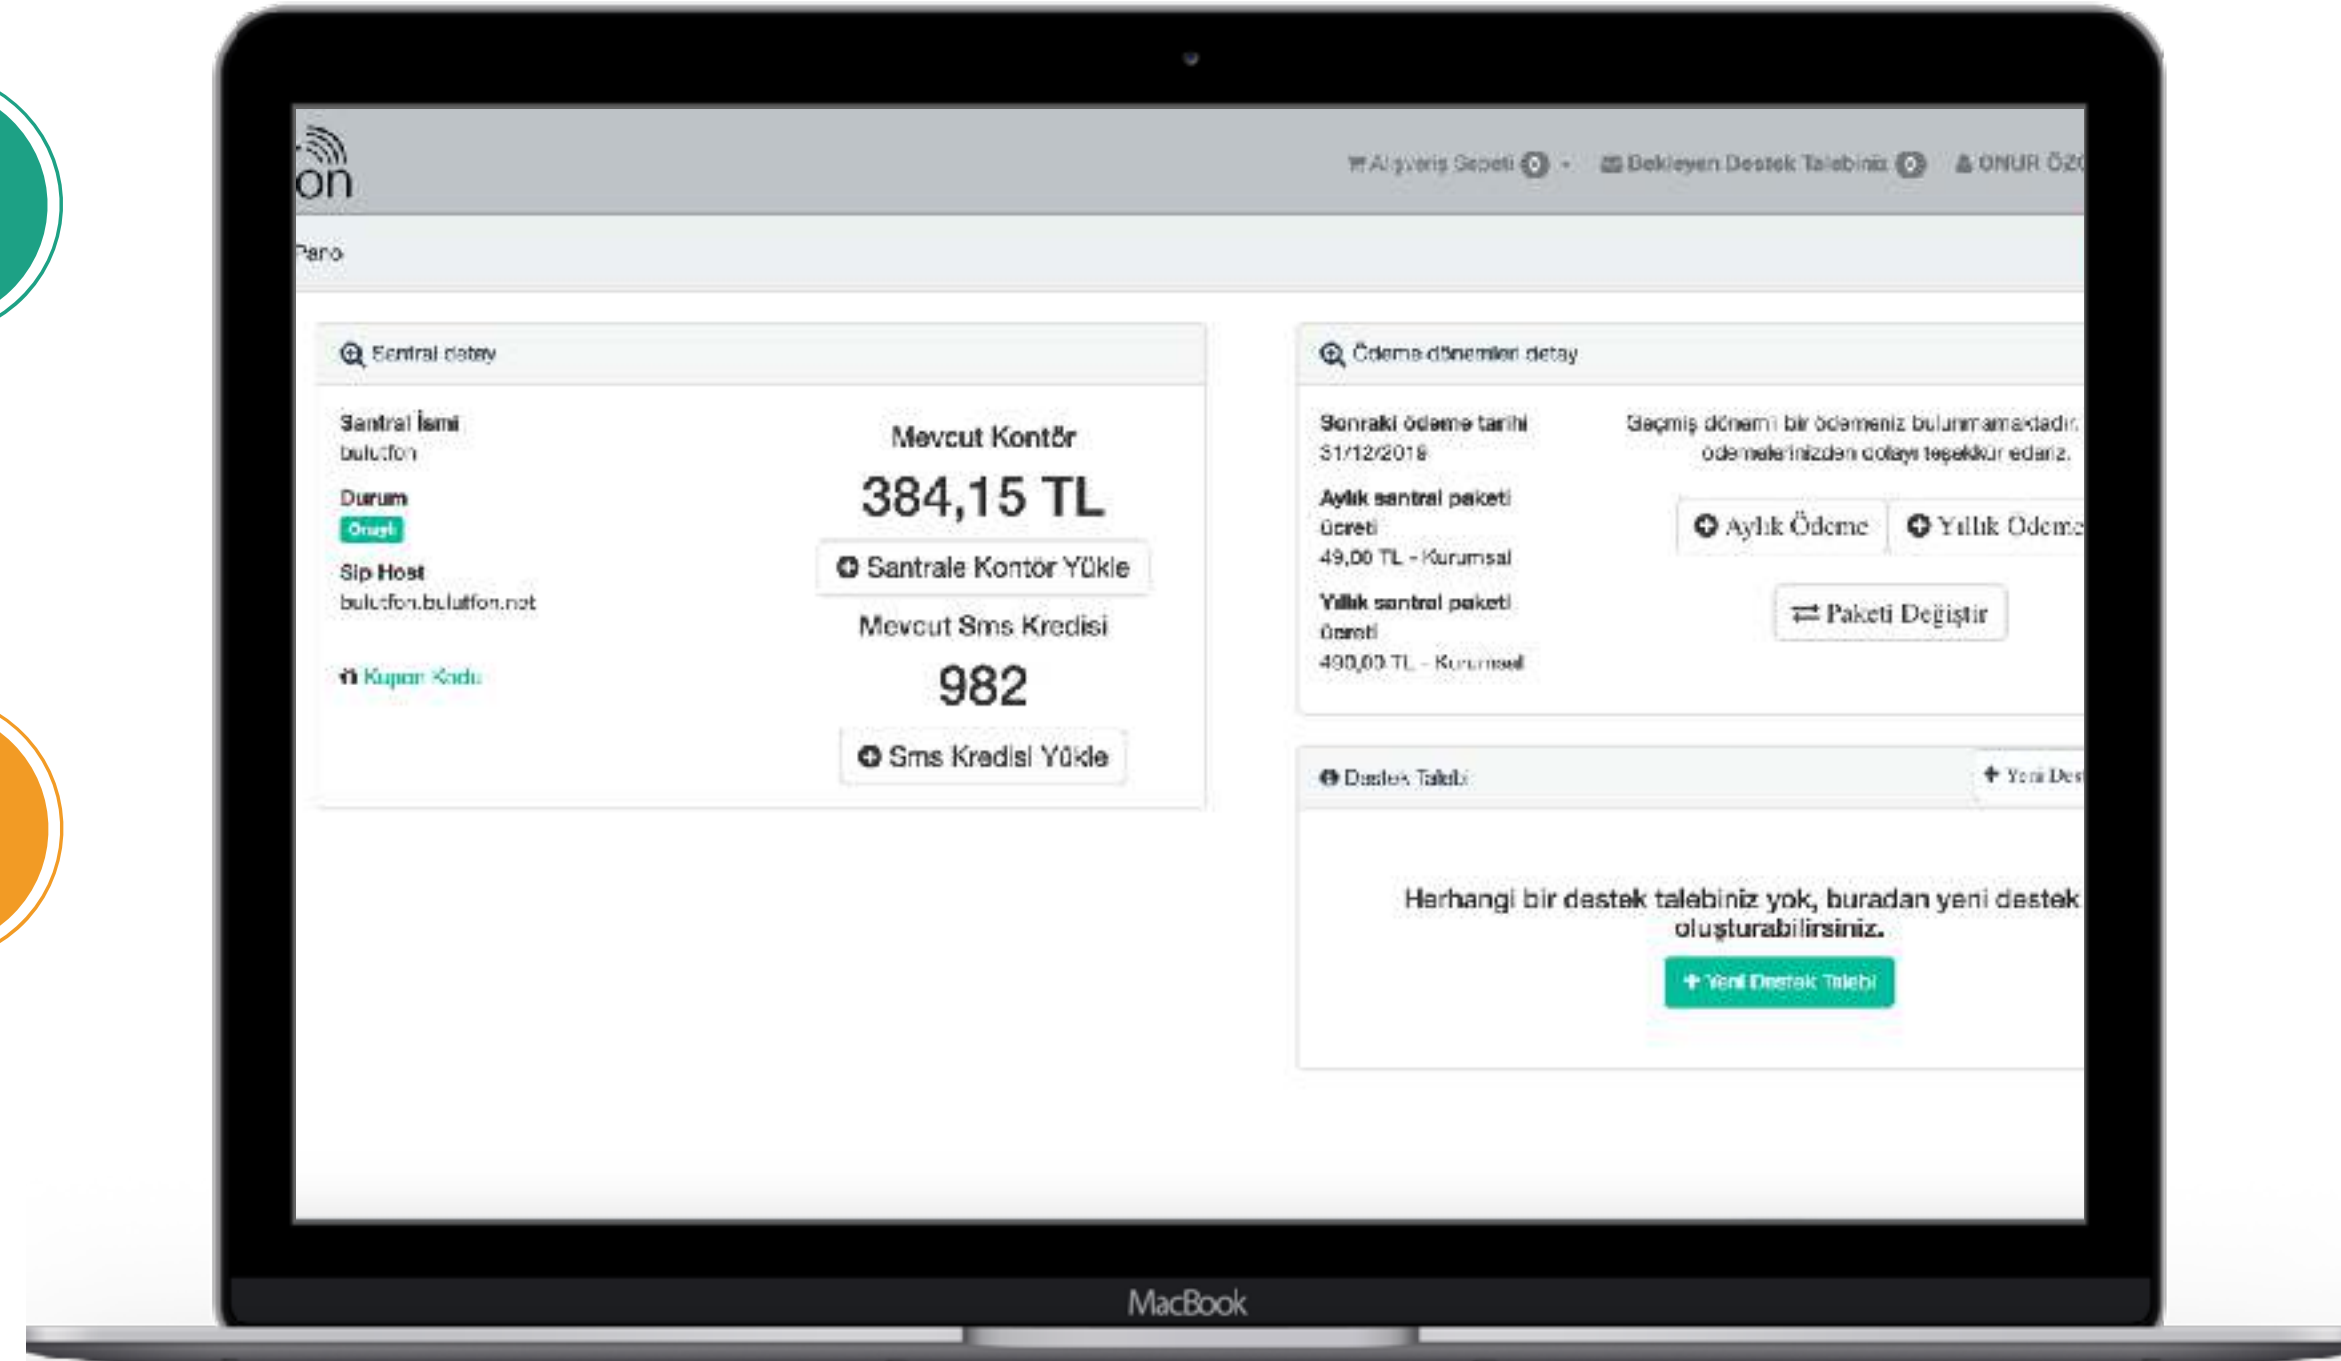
on

Alışveriş Sepeti 0 Bekleyen Destek Talebiniz 0 ONUR ÖZ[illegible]

Pano

Santral detay

Santral İsmi
bulutfon

Durum
Onaylı

Sip Host
bulutfon.bulutfon.net

Kupon Kodu

Mevcut Kontör
384,15 TL
Santrale Kontör Yükle

Mevcut Sms Kredisi
982
Sms Kredisi Yükle

Ödeme dönemleri detay

Sonraki ödeme tarihi
31/12/2018

Aylık santral paketi ücreti
49,00 TL - Kurumsal

Yıllık santral paketi ücreti
490,00 TL - Kurumsal

Geçmiş dönem bir ödemeniz bulunmamaktadır. ödemelerinizden dolayı teşekkür ederiz.

Aylık Ödeme Yıllık Ödem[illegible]

Paketi Değiştir

Destek Talebi

Yeni Des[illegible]

Herhangi bir destek talebiniz yok, buradan yeni destek oluşturabilirsiniz.

Yeni Destek Talebi

MacBook